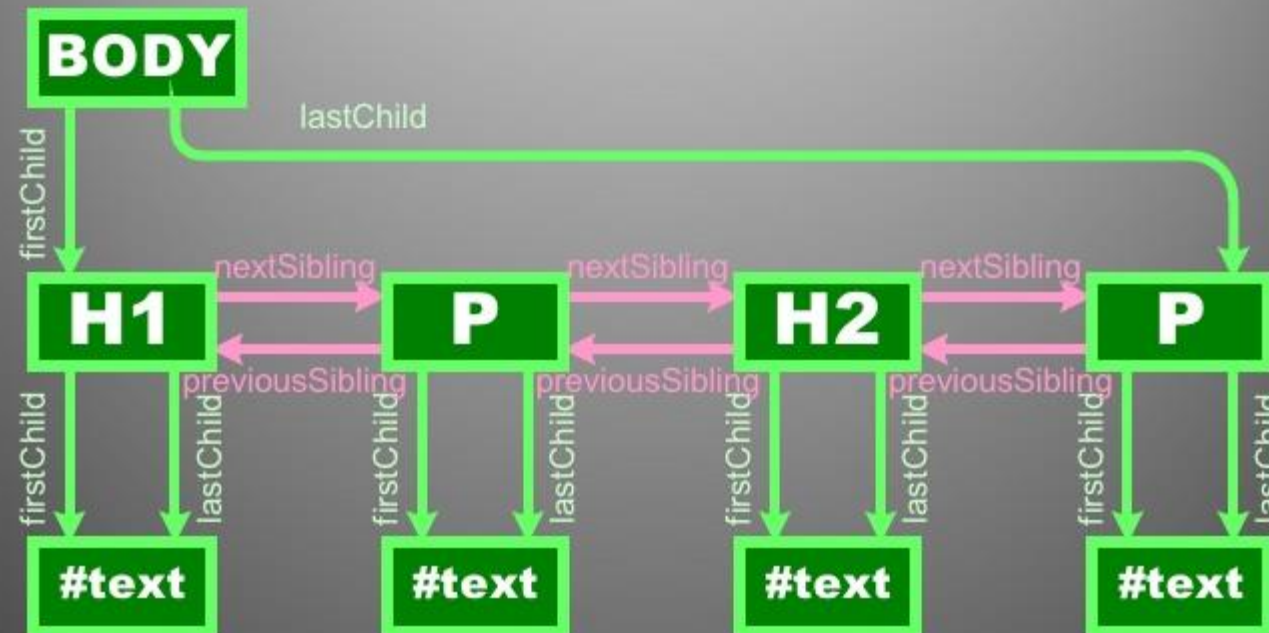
BODY

lastChild

firstChild

H1

nextSibling

previousSibling

P

nextSibling

previousSibling

H2

nextSibling

previousSibling

P

firstChild

lastChild

firstChild

lastChild

firstChild

lastChild

firstChild

lastChild

#text

#text

#text

#text